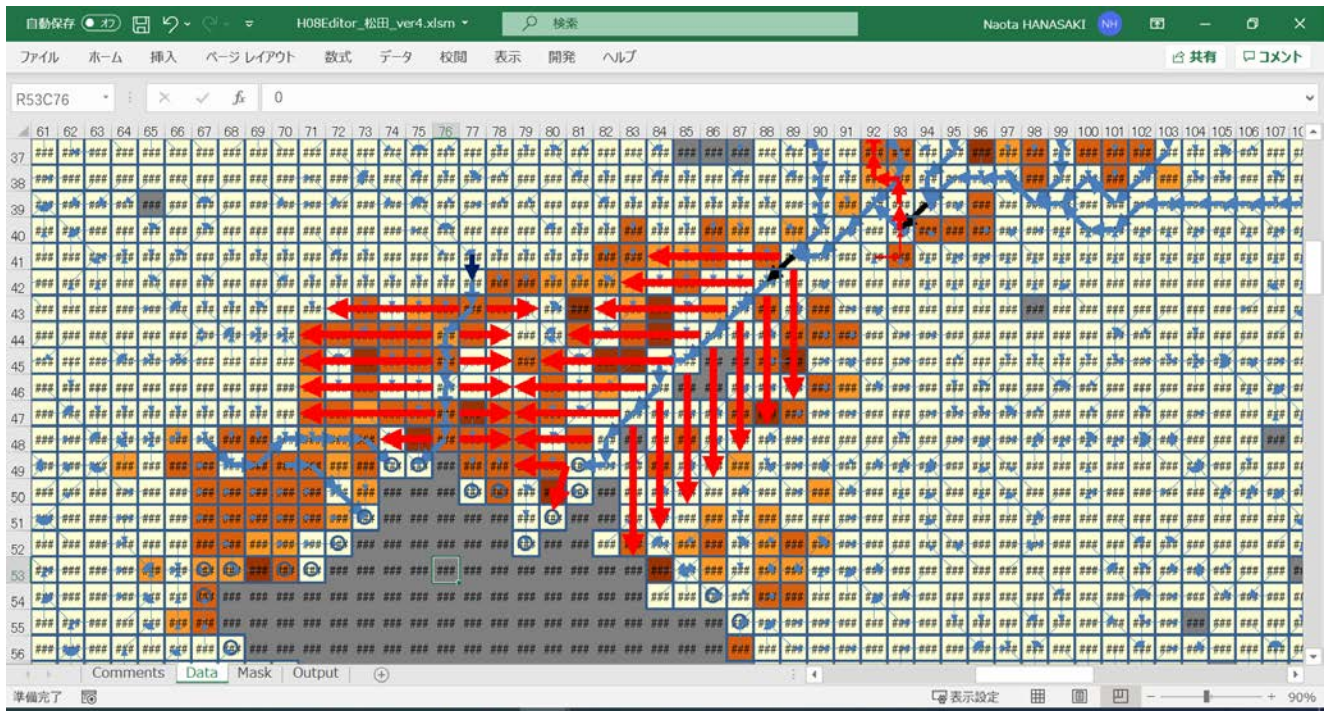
自動保存 オフ H08Editor_松田_ver4.xlsm 検索 Naota HANASAKI NH

ファイル ホーム 挿入 ページレイアウト 数式 データ 校閲 表示 開発 ヘルプ 共有 コメント

R53C76 $f_x$ 0

61 62 63 64 65 66 67 68 69 70 71 72 73 74 75 76 77 78 79 80 81 82 83 84 85 86 87 88 89 90 91 92 93 94 95 96 97 98 99 100 101 102 103 104 105 106 107

37
38
39
40
41
42
43
44
45
46
47
48
49
50
51
52
53
54
55
56

Comments Data Mask Output

準備完了 表示設定 90%